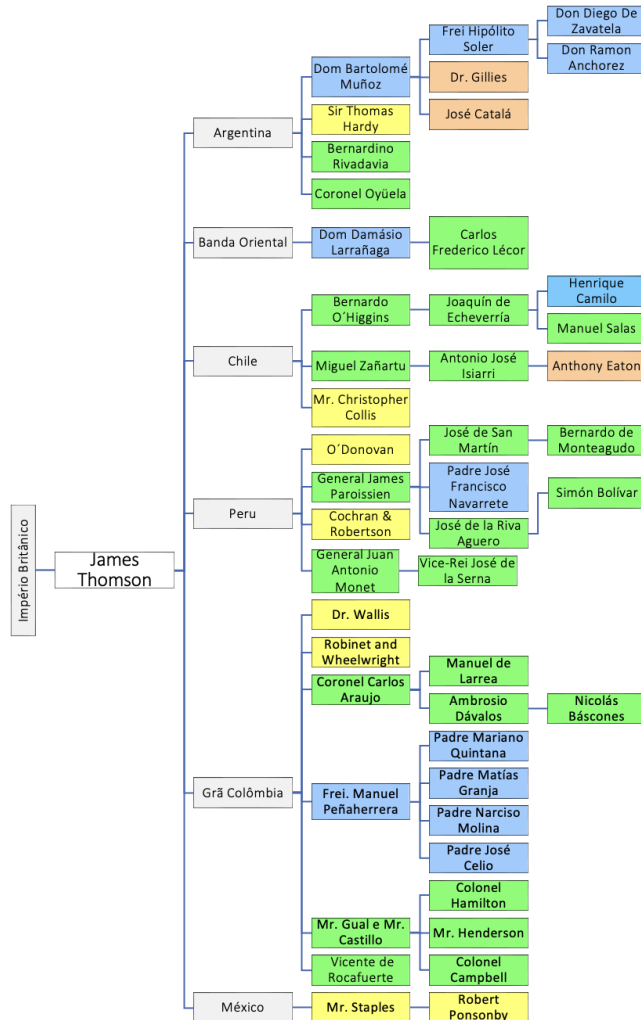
Império Britânico

James Thomson

Argentina

Dom Bartolomé Muñoz

Frei Hipólito Soler

Don Diego De Zavatela

Don Ramon Anchorez

Dr. Gillies

Sir Thomas Hardy

José Catalá

Bernardino Rivadavia

Coronel Oyüela

Banda Oriental

Dom Damásio Larrañaga

Carlos Frederico Lécor

Chile

Bernardo O´Higgins

Joaquín de Echeverría

Henrique Camilo

Manuel Salas

Miguel Zañartu

Antonio José Isiarri

Anthony Eaton

Mr. Christopher Collis

Peru

O´Donovan

José de San Martín

Bernardo de Monteagudo

General James Paroissien

Padre José Francisco Navarrete

Simón Bolívar

Cochran & Robertson

José de la Riva Aguero

General Juan Antonio Monet

Vice-Rei José de la Serna

Grã Colômbia

Dr. Wallis

Robinet and Wheelwright

Coronel Carlos Araujo

Manuel de Larrea

Ambrosio Dávalos

Nicolás Báscones

Frei. Manuel Peñaherrera

Padre Mariano Quintana

Padre Matías Granja

Padre Narciso Molina

Padre José Celio

Mr. Gual e Mr. Castillo

Colonel Hamilton

Mr. Henderson

Vicente de Rocafuerte

Colonel Campbell

México

Mr. Staples

Robert Ponsonby